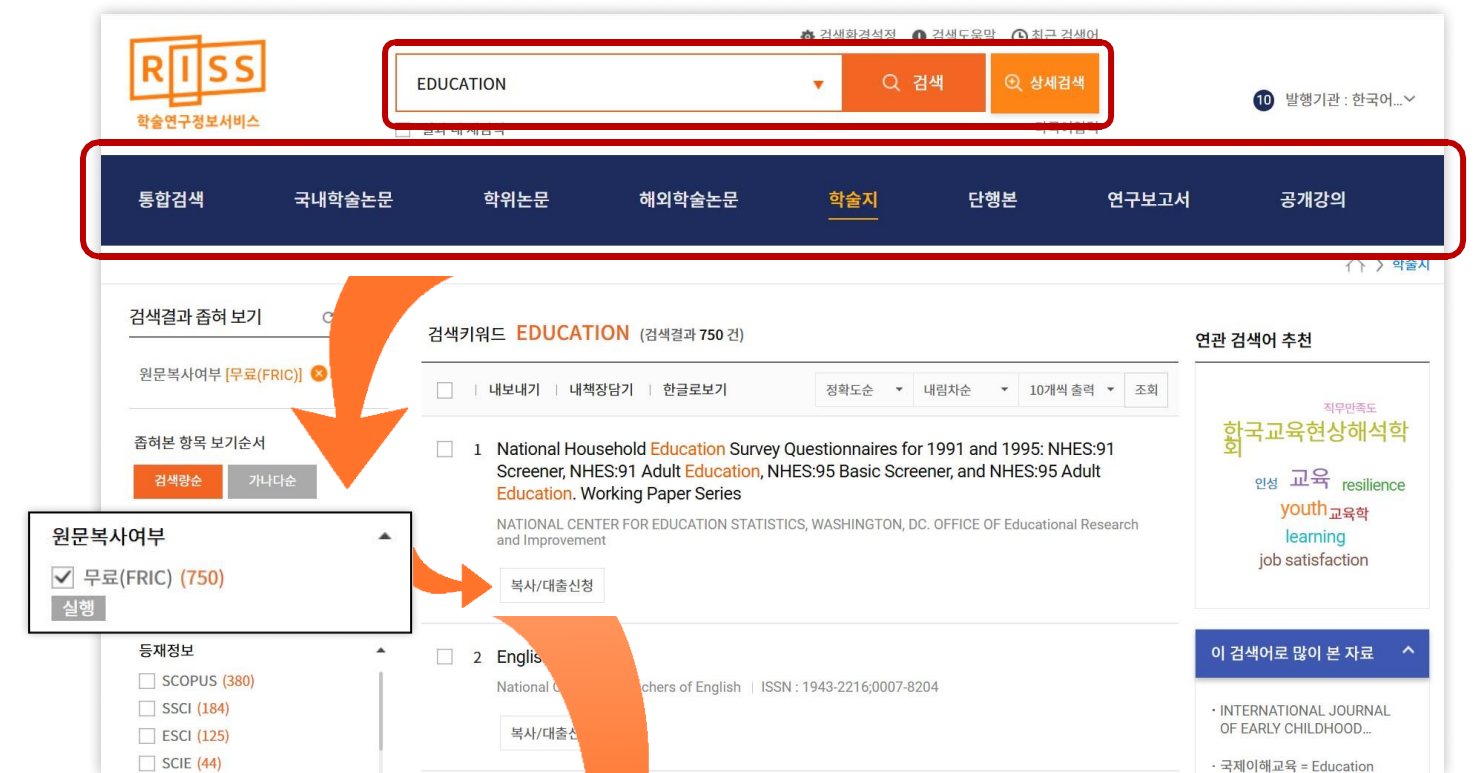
RISS
학술연구정보서비스

검색환경설정 검색도움말 최근 검색어

EDUCATION
검색
상세검색

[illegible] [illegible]

10 발행기관 : 한국어...

통합검색 국내학술논문 학위논문 해외학술논문 학술지 단행본 연구보고서 공개강의

학술지

검색결과 좁혀 보기

원문복사여부 [무료(FRIC)]

좁혀본 항목 보기순서

검색량순 가나다순

원문복사여부
무료(FRIC) (750)
실행

등재정보
SCOPUS (380)
SSCI (184)
ESCI (125)
SCIE (44)

검색키워드 EDUCATION (검색결과 750 건)

내보내기 | 내책장담기 | 한글로보기

정확도순 내림차순 10개씩 출력 조회

1 National Household Education Survey Questionnaires for 1991 and 1995: NHES:91 Screener, NHES:91 Adult Education, NHES:95 Basic Screener, and NHES:95 Adult Education. Working Paper Series

NATIONAL CENTER FOR EDUCATION STATISTICS, WASHINGTON, DC. OFFICE OF Educational Research and Improvement

복사/대출신청

2 Englis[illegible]

National C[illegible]chers of English | ISSN : 1943-2216;0007-8204

복사/대출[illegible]

연관 검색어 추천

직무만족도
한국교육현상해석학회
인성 교육 resilience
youth 교육학
learning
job satisfaction

이 검색어로 많이 본 자료

· INTERNATIONAL JOURNAL OF EARLY CHILDHOOD...

· 국제이해교육 = Education